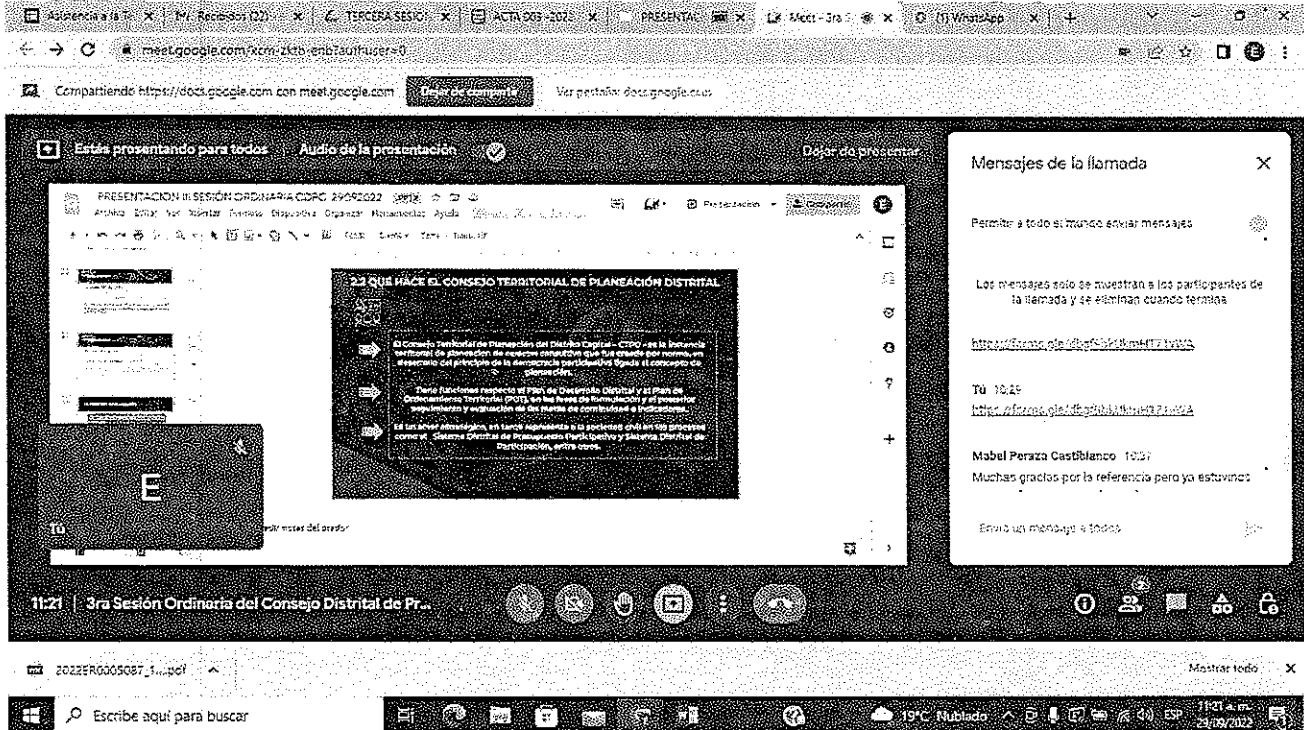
Asistencia a la | M: Recibidos (22) | TERCERA SESIO | ACTA 003 -2022 | PRESENTAC | Meet - 3ra | (1) WhatsApp

meet.google.com/xcm-zktb-enb?authuser=0

Compartiendo https://docs.google.com con meet.google.com Dejar de compartir Ver pestaña: docs.google.com

Estás presentando para todos Audio de la presentación Dejar de presentar

PRESENTACION III SESIÓN ORDINARIA CTPD 29092022

Archivo Editar Ver Insertar Formato Diapositiva Organizar Herramientas Ayuda

Presentación Compartir

2.2 QUE HACE EL CONSEJO TERRITORIAL DE PLANEACIÓN DISTRITAL

El Consejo Territorial de Planeación del Distrito Capital – CTPD -es la instancia territorial de planeación de carácter consultivo que fue creado por norma, en desarrollo del principio de la democracia participativa ligada al concepto de planeación.

Tiene funciones respecto al Plan de Desarrollo Distrital y al Plan de Ordenamiento Territorial (POT), en las fases de formulación y el posterior seguimiento y evaluación de las metas de continuidad e indicadores.

Es un actor estratégico, en tanto representa a la sociedad civil en los procesos como el Sistema Distrital de Planeación Participativo y Sistema Distrital de Participación, entre otros.

E

Tú

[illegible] notas del orador

Mensajes de la llamada

Permitir a todo el mundo enviar mensajes

Los mensajes solo se muestran a los participantes de la llamada y se eliminan cuando termina

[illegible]

Tú 10:29
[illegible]

Mabel Peraza Castiblanco 10:37
Muchas gracias por la referencia pero ya estuvimos

Envía un mensaje a todos

11:21 | 3ra Sesión Ordinaria del Consejo Distrital de Pr...

2022ER0005087_1....pdf

Mostrar todo

Escribe aquí para buscar

19°C Nublado ESP 11:21 a. m. 29/09/2022